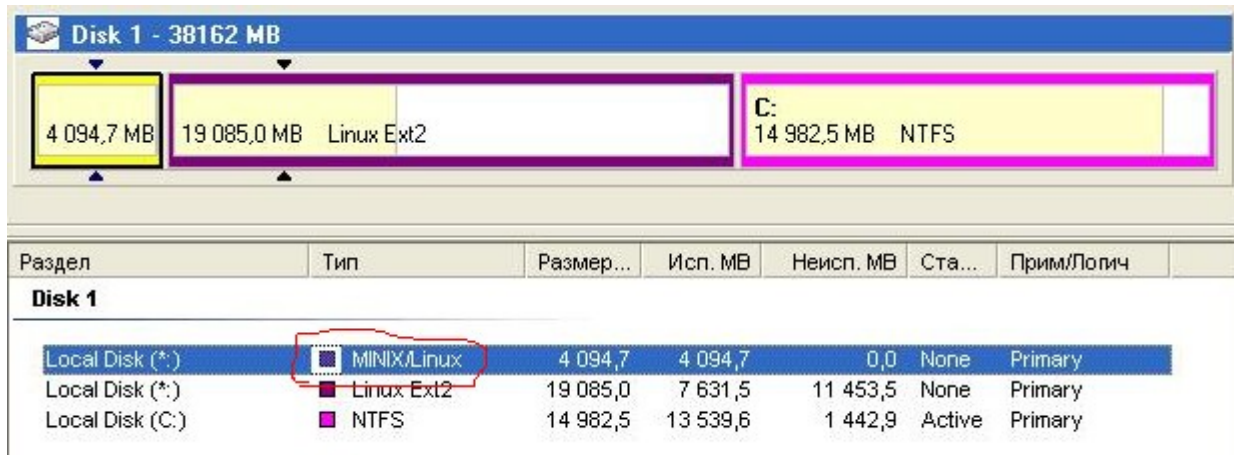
Disk 1 - 38162 MB

4 094,7 MB

19 085,0 MB Linux Ext2

C:
14 982,5 MB NTFS

| Раздел | Тип | Размер... | Исп. MB | Неисп. MB | Ста... | Прим/Логич |
|---|---|---|---|---|---|---|
| **Disk 1** | | | | | | |
| Local Disk (*:) | MINIX/Linux | 4 094,7 | 4 094,7 | 0,0 | None | Primary |
| Local Disk (*:) | Linux Ext2 | 19 085,0 | 7 631,5 | 11 453,5 | None | Primary |
| Local Disk (C:) | NTFS | 14 982,5 | 13 539,6 | 1 442,9 | Active | Primary |